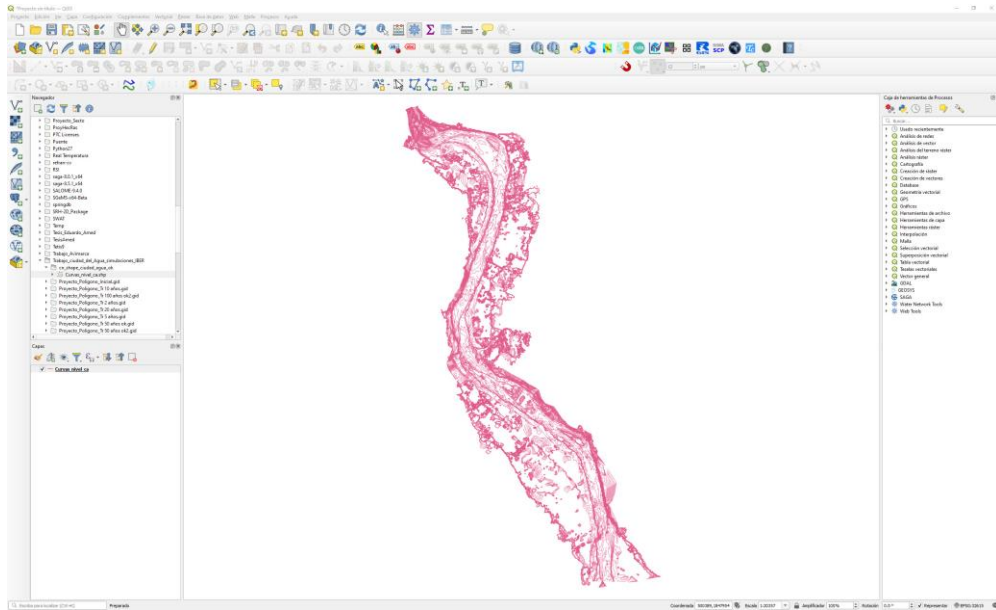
*Proyecto sin título — QGIS

Proyecto Editar Ver Capa Configuración Complementos Vectorial Ráster Base de datos Web Malla Procesos Ayuda

Navegador

Proyecto_Iberia
Proyhecillas
PTC Licenses
Puente
Python27
Real Temperature
rehan-cc
R3
saga-9.0.1_x64
saga-9.5.1_x64
SALOME-9.4.0
SGeMS-x64-Beta
springdb
SRH-2D_Package
SWAT
Temp
Tesis_Eduardo_Amed
TesisAmed
Tete3
Trabajo_Arimarca
Trabajo_ciudad_del_Agua_simulaciones_IBER
cv_shape_ciudad_agua_sh
Curvas_nivel_ca.shp
Proyecto_Poligono_Inicial.gid
Proyecto_Poligono_Tr 10 años.gid
Proyecto_Poligono_Tr 100 años cc2.gid
Proyecto_Poligono_Tr 2 años.gid
Proyecto_Poligono_Tr 25 años.gid
Proyecto_Poligono_Tr 5 años.gid
Proyecto_Poligono_Tr 50 años cc.gid
Proyecto_Poligono_Tr 50 años cc2.gid

Capas

Curvas_nivel_ca

Caja de herramientas de Procesos

Buscar...
Usado recientemente
Análisis de redes
Análisis de vector
Análisis del terreno ráster
Análisis ráster
Cartografía
Creación de ráster
Creación de vectores
Database
Geometría vectorial
GPS
Gráficos
Herramientas de archivo
Herramientas de capa
Herramientas ráster
Interpolación
Malla
Selección vectorial
Superposición vectorial
Tabla vectorial
Teselas vectoriales
Vector general
GDAL
QEDSYS
SAGA
Water Network Tools
Web Tools

Escriba para localizar (Ctrl+K)   Preparada   Coordenada 583389, 8847934   Escala 1:20397   Amplificador 100%   Rotación 0,0°   Representar   EPSG:32613